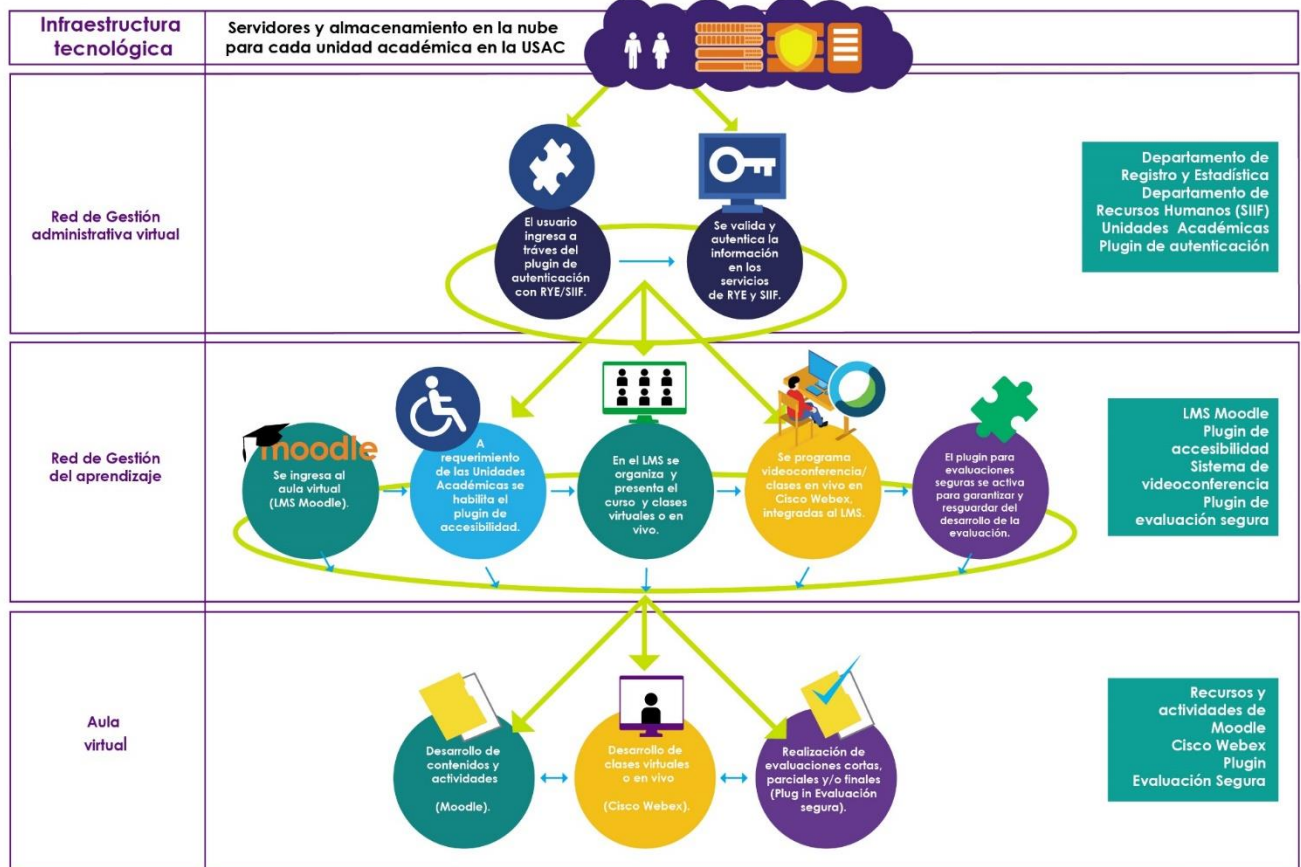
Infraestructura tecnológica

Servidores y almacenamiento en la nube para cada unidad académica en la USAC

Red de Gestión administrativa virtual

El usuario ingresa a tráves del plugin de autenticación con RYE/SIIF.

Se valida y autentica la información en los servicios de RYE y SIIF.

Departamento de Registro y Estadística
Departamento de Recursos Humanos (SIIF)
Unidades Académicas
Plugin de autenticación

Red de Gestión del aprendizaje

moodle

Se ingresa al aula virtual (LMS Moodle).

A requerimiento de las Unidades Académicas se habilita el plugin de accesibilidad.

En el LMS se organiza y presenta el curso y clases virtuales o en vivo.

Se programa videoconferencia/ clases en vivo en Cisco Webex, integradas al LMS.

El plugin para evaluaciones seguras se activa para garantizar y resguardar del desarrollo de la evaluación.

LMS Moodle
Plugin de accesibilidad
Sistema de videoconferencia
Plugin de evaluación segura

Aula virtual

Desarrollo de contenidos y actividades

(Moodle).

Desarrollo de clases virtuales o en vivo

(Cisco Webex).

Realización de evaluaciones cortas, parciales y/o finales (Plug in Evaluación segura).

Recursos y actividades de Moodle
Cisco Webex
Plugin
Evaluación Segura